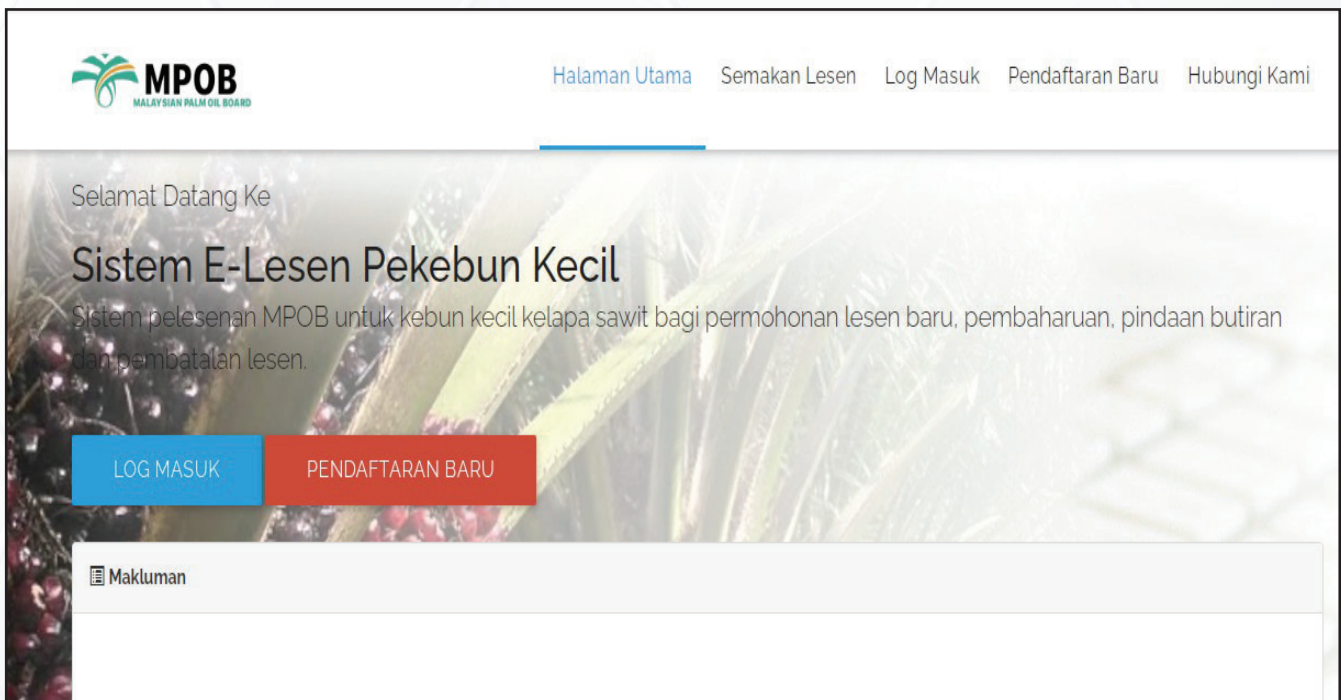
MPOB
MALAYSIAN PALM OIL BOARD

Halaman Utama Semakan Lesen Log Masuk Pendaftaran Baru Hubungi Kami

Selamat Datang Ke

Sistem E-Lesen Pekebun Kecil

Sistem pelesenan MPOB untuk kebun kecil kelapa sawit bagi permohonan lesen baru, pembaharuan, pindaan butiran dan pembatalan lesen.

LOG MASUK

PENDAFTARAN BARU

Makluman